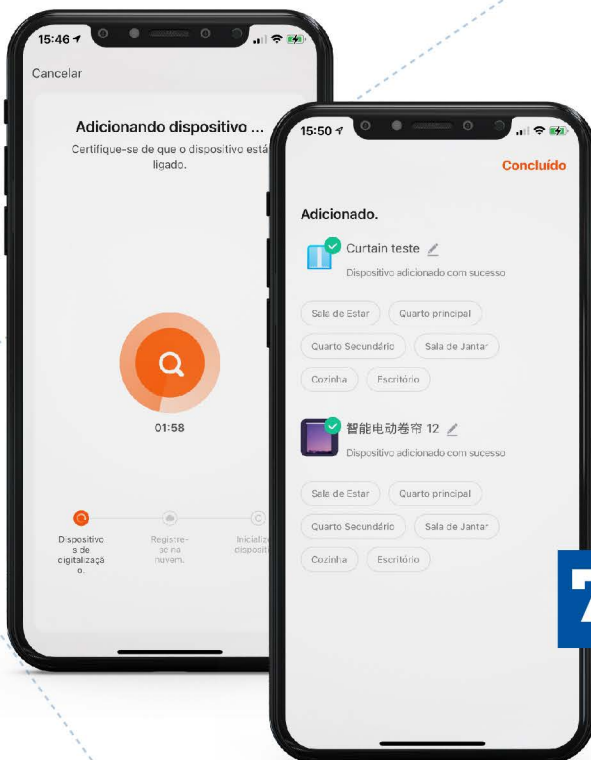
15:46

Cancelar

Adicionando dispositivo ...

Certifique-se de que o dispositivo está ligado.

01:58

Dispositivos de digitalização.

Registre-se na nuvem.

Inicializ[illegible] disposit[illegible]

15:50

Concluído

Adicionado.

Curtain teste

Dispositivo adicionado com sucesso

Sala de Estar

Quarto principal

Quarto Secundário

Sala de Jantar

Cozinha

Escritório

智能电动卷帘 12

Dispositivo adicionado com sucesso

Sala de Estar

Quarto principal

Quarto Secundário

Sala de Jantar

Cozinha

Escritório

7